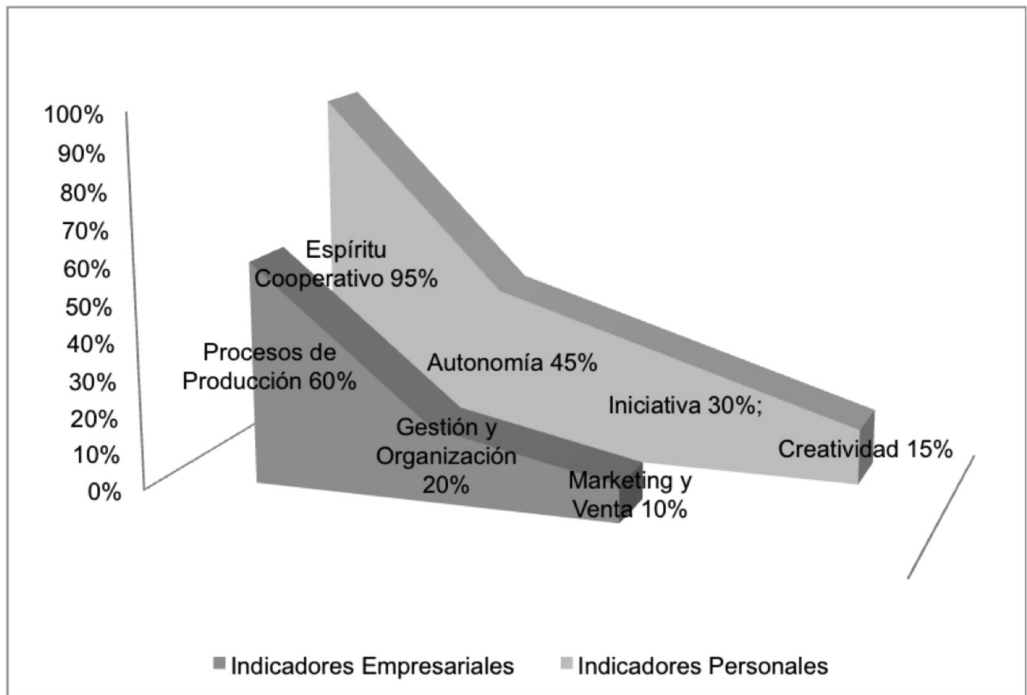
100%
90%
80%
70%
60%
50%
40%
30%
20%
10%
0%

Espíritu Cooperativo 95%

Procesos de Producción 60%

Autonomía 45%

Gestión y Organización 20%

Iniciativa 30%;

Marketing y Venta 10%

Creatividad 15%

Indicadores Empresariales

Indicadores Personales